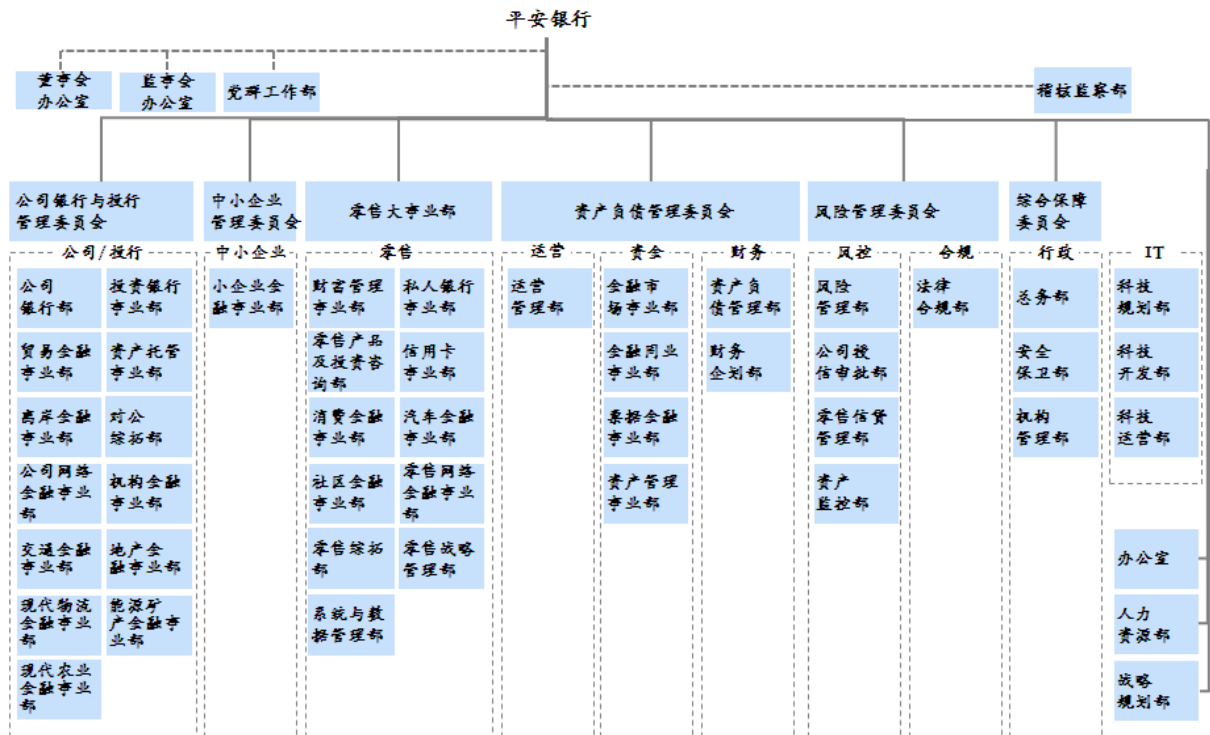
平安银行

董事会办公室

监事会办公室

党群工作部

稽核监察部

公司银行与投行管理委员会

中小企业管理委员会

零售大事业部

资产负债管理委员会

风险管理委员会

综合保障委员会

公司/投行

公司银行部

投资银行事业部

贸易金融事业部

资产托管事业部

离岸金融事业部

对公综拓部

公司网络金融事业部

机构金融事业部

交通金融事业部

地产金融事业部

现代物流金融事业部

能源矿产金融事业部

现代农业金融事业部

中小企业

小企业金融事业部

零售

财富管理事业部

私人银行事业部

零售产品及投资咨询部

信用卡事业部

消费金融事业部

汽车金融事业部

社区金融事业部

零售网络金融事业部

零售综拓部

零售战略管理部

系统与数据管理部

运营

运营管理部

资金

金融市场事业部

金融同业事业部

票据金融事业部

资产管理事业部

财务

资产负债管理部

财务企划部

风控

风险管理部

公司授信审批部

零售信贷管理部

资产监控部

合规

法律合规部

行政

总务部

安全保卫部

机构管理部

IT

科技规划部

科技开发部

科技运营部

办公室

人力资源部

战略规划部